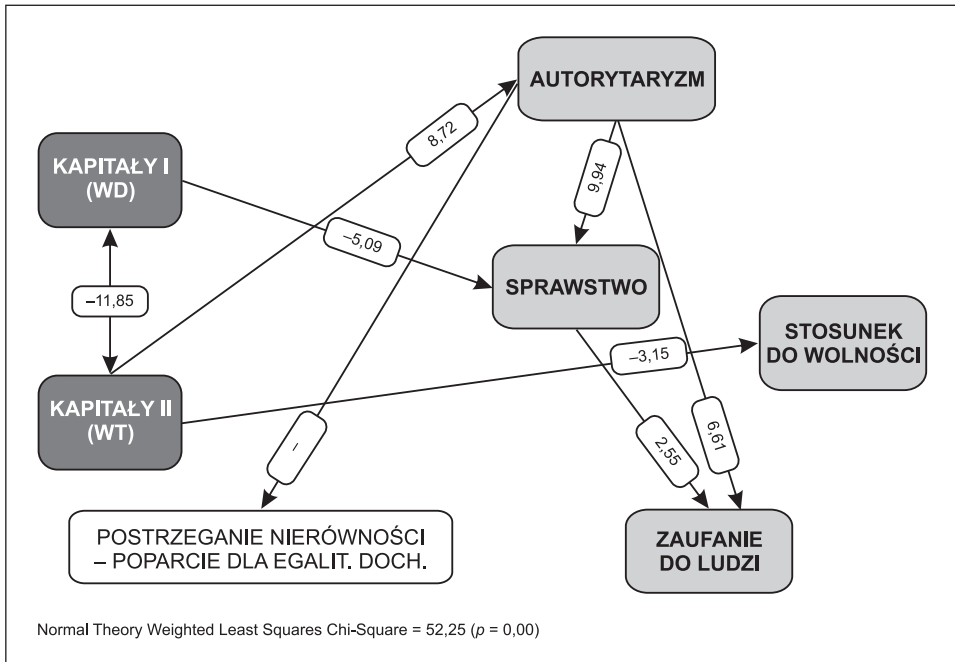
AUTORYTARYZM

KAPITAŁY I (WD)

8,72

9,94

–5,09

SPRAWSTWO

–11,85

STOSUNEK DO WOLNOŚCI

–3,15

KAPITAŁY II (WT)

–

2,55

6,61

POSTRZEGANIE NIERÓWNOŚCI – POPARCIE DLA EGALIT. DOCH.

ZAUFANIE DO LUDZI

Normal Theory Weighted Least Squares Chi-Square = 52,25 ($p$ = 0,00)